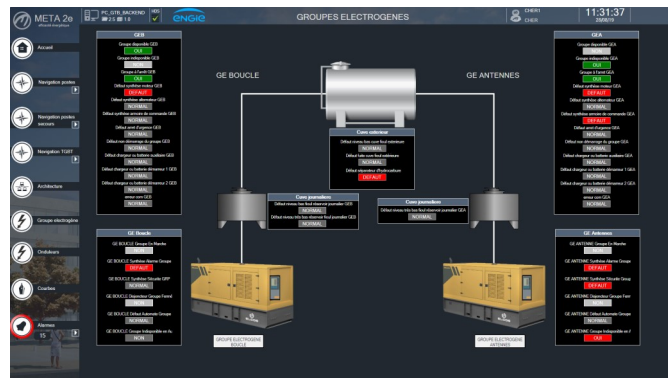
META 2e

PC_GTB_BACKEND
2.5 1.0

engie

GROUPES ELECTROGENES

CHEF1
CHEF

11:31:37
29/08/19

Accueil

Navigation postes

Navigation postes secours

Navigation TGBT

Architecture

Groupe électrogène

Onduleurs

Courbes

Alarmes
15

GEB
Groupe disponible GEB
OUI
Groupe indisponible GEB
NON
Groupe à l'arrêt GEB
OUI
Défaut synthèse moteur GEB
DEFAUT
Défaut synthèse alternateur GEB
NORMAL
Défaut synthèse armoire de commande GEB
NORMAL
Défaut arrêt d'urgence GEB
NORMAL
Défaut non démarrage du groupe GEB
NORMAL
Défaut chargeur ou batterie auxiliaire GEB
NORMAL
Défaut chargeur ou batterie démarreur 1 GEB
NORMAL
Défaut chargeur ou batterie démarreur 2 GEB
NORMAL
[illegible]
NORMAL

GE BOUCLE

GE ANTENNES

Cuve extérieure
Défaut niveau bas cuve fioul extérieure
NORMAL
Défaut fuite cuve fioul extérieure
NORMAL
Défaut séparateur d'hydrocarbure
DEFAUT

Cuve journalière
Défaut niveau bas fioul réservoir journalier GEB
NORMAL
Défaut niveau très bas réservoir journalier GEB
NORMAL

Cuve journalière
Défaut niveau très bas fioul réservoir journalier GEA
NORMAL

GEA
Groupe disponible GEA
NON
Groupe indisponible GEA
OUI
Groupe à l'arrêt GEA
OUI
Défaut synthèse moteur GEA
NORMAL
Défaut synthèse alternateur GEA
NORMAL
Défaut synthèse armoire de commande GEA
DEFAUT
Défaut arrêt d'urgence GEA
NORMAL
Défaut non démarrage du groupe GEA
NORMAL
Défaut chargeur ou batterie auxiliaire GEA
NORMAL
Défaut chargeur ou batterie démarreur 1 GEA
NORMAL
Défaut chargeur ou batterie démarreur 2 GEA
NORMAL
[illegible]
NORMAL

GE Boucle
GE BOUCLE Groupe En Marche
NON
GE BOUCLE Synthèse Alarme Groupe
DEFAUT
GE BOUCLE Synthèse Sécurité GRP
NORMAL
GE BOUCLE Disjoncteur Groupe Fermé
NON
GE BOUCLE Défaut Automate Groupe
NORMAL
GE BOUCLE Groupe Indisponible en Au
NON

GE Antennes
GE ANTENNE Groupe En Marche
NON
GE ANTENNE Synthèse Alarme Groupe
DEFAUT
GE ANTENNE Synthèse Sécurité Group
DEFAUT
GE ANTENNE Disjoncteur Groupe Fermé
NON
GE ANTENNE Défaut Automate Groupe
NORMAL
GE ANTENNE Groupe Indisponible en A
OUI

GROUPE ELECTROGENE BOUCLE

GROUPE ELECTROGENE ANTENNES